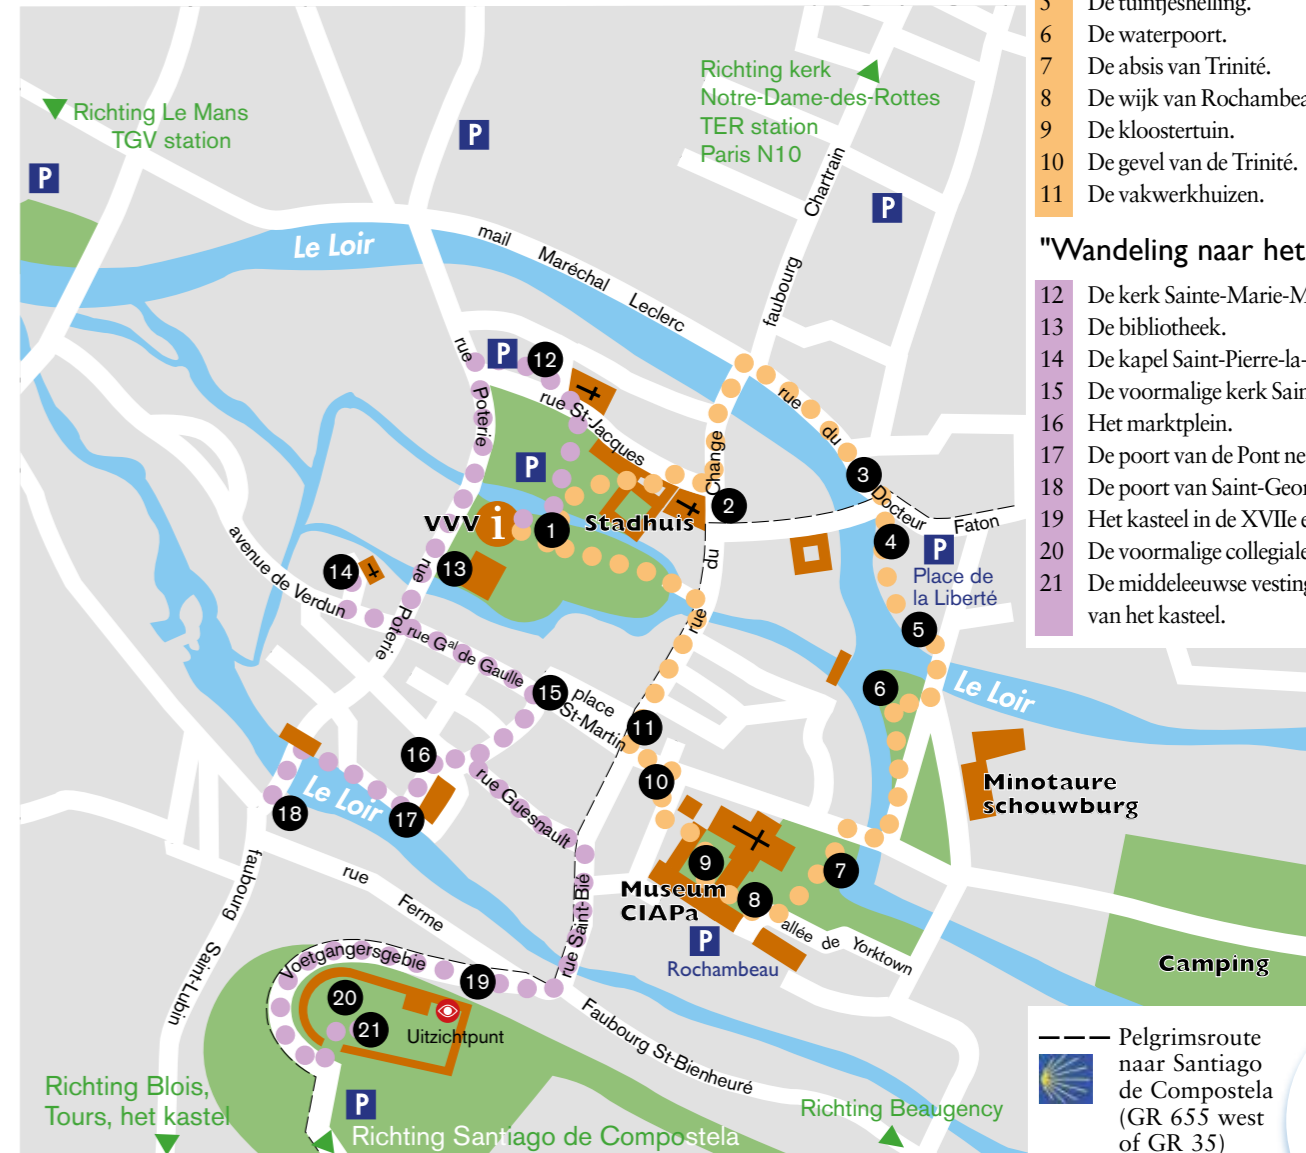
5 De tuintjesheling.
6 De waterpoort.
7 De absis van Trinité.
8 De wijk van Rochambea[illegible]
9 De kloostertuin.
10 De gevel van de Trinité.
11 De vakwerkhuizen.

"Wandeling naar het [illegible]

12 De kerk Sainte-Marie-M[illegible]
13 De bibliotheek.
14 De kapel Saint-Pierre-la-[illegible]
15 De voormalige kerk Sain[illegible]
16 Het marktplein.
17 De poort van de Pont ne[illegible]
18 De poort van Saint-Geor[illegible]
19 Het kasteel in de XVIIe e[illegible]
20 De voormalige collegiale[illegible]
21 De middeleeuwse vesting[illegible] van het kasteel.

Richting Le Mans TGV station

Richting kerk Notre-Dame-des-Rottes TER station Paris N10

P

Le Loir

mail Maréchal Leclerc

faubourg Chartrain

rue du Docteur Faton

rue Poterie

rue St-Jacques

rue du Change

VVV

Stadhuis

Place de la Liberté

avenue de Verdun

rue Poterie

rue Gal de Gaulle

place St-Martin

rue du

Le Loir

Minotaure schouwburg

rue Guesnault

Museum CIAPa

rue Ferme

faubourg Saint-Lubin

rue Saint-Bié

allée de Yorktown

Rochambeau

Camping

Voetgangersgebied

Uitzichtpunt

Faubourg St-Bienheuré

Richting Blois, Tours, het kastel

Richting Santiago de Compostela

Richting Beaugency

Pelgrimsroute naar Santiago de Compostela (GR 655 west of GR 35)

1 2 3 4 5 6 7 8 9 10 11 12 13 14 15 16 17 18 19 20 21